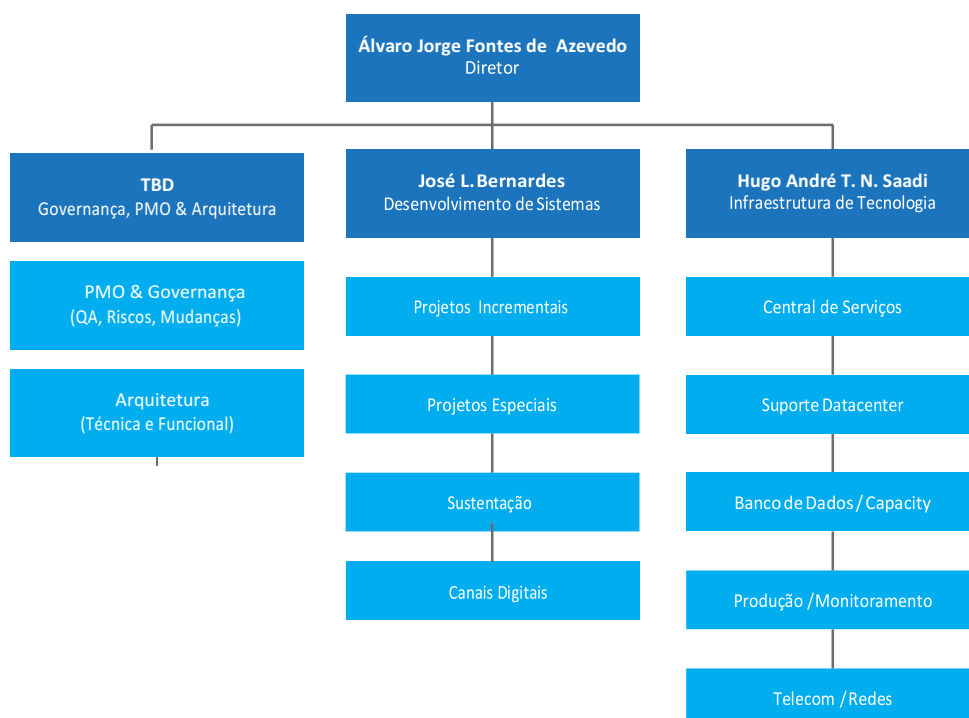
Álvaro Jorge Fontes de Azevedo
Diretor

TBD
Governança, PMO & Arquitetura

PMO & Governança
(QA, Riscos, Mudanças)

Arquitetura
(Técnica e Funcional)

José L. Bernardes
Desenvolvimento de Sistemas

Projetos Incrementais

Projetos Especiais

Sustentação

Canais Digitais

Hugo André T. N. Saadi
Infraestrutura de Tecnologia

Central de Serviços

Suporte Datacenter

Banco de Dados / Capacity

Produção / Monitoramento

Telecom / Redes